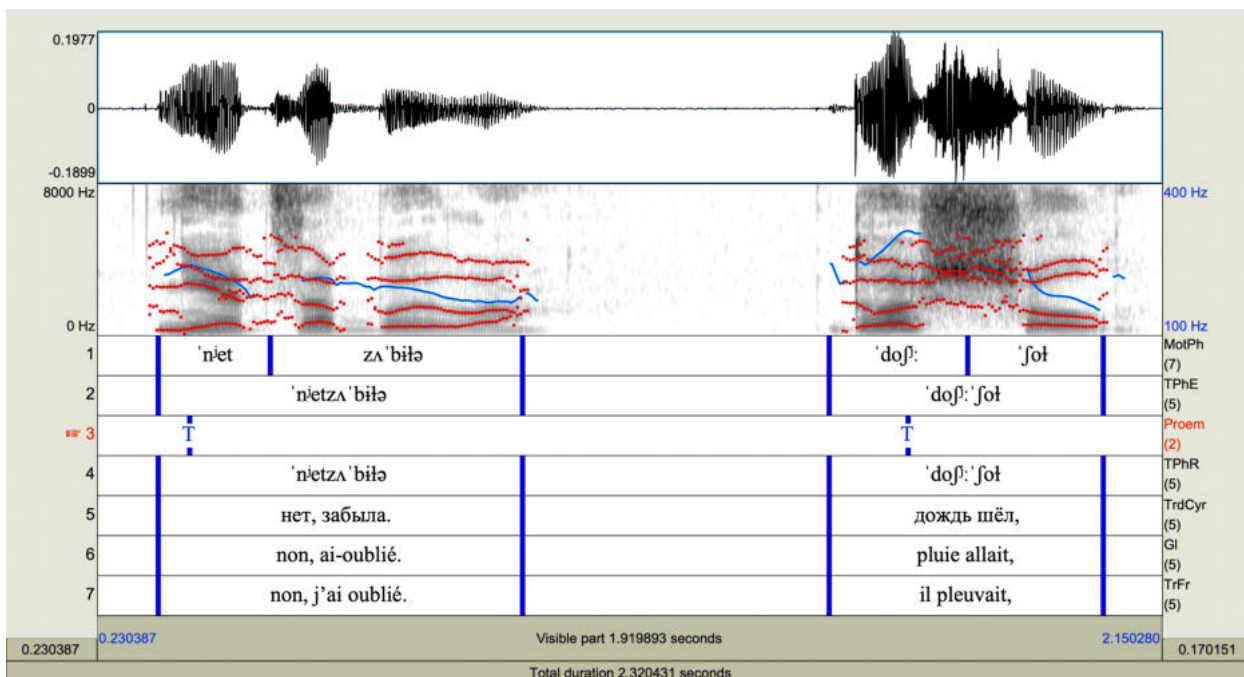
0.1977
0
-0.1899
8000 Hz
0 Hz
400 Hz
100 Hz

1 ˈnʲet zʌˈbɨłə ˈdoʃʲː ˈʃoł MotPh (7)
2 ˈnʲetzʌˈbɨłə ˈdoʃʲːˈʃoł TPhE (5)
3 T T Proem (2)
4 ˈnʲetzʌˈbɨłə ˈdoʃʲːˈʃoł TPhR (5)
5 нет, забыла. дождь шёл, TrdCyr (5)
6 non, ai-oublié. pluie allait, Gl (5)
7 non, j'ai oublié. il pleuvait, TrFr (5)

0.230387
0.230387
Visible part 1.919893 seconds
2.150280
0.170151
Total duration 2.320431 seconds